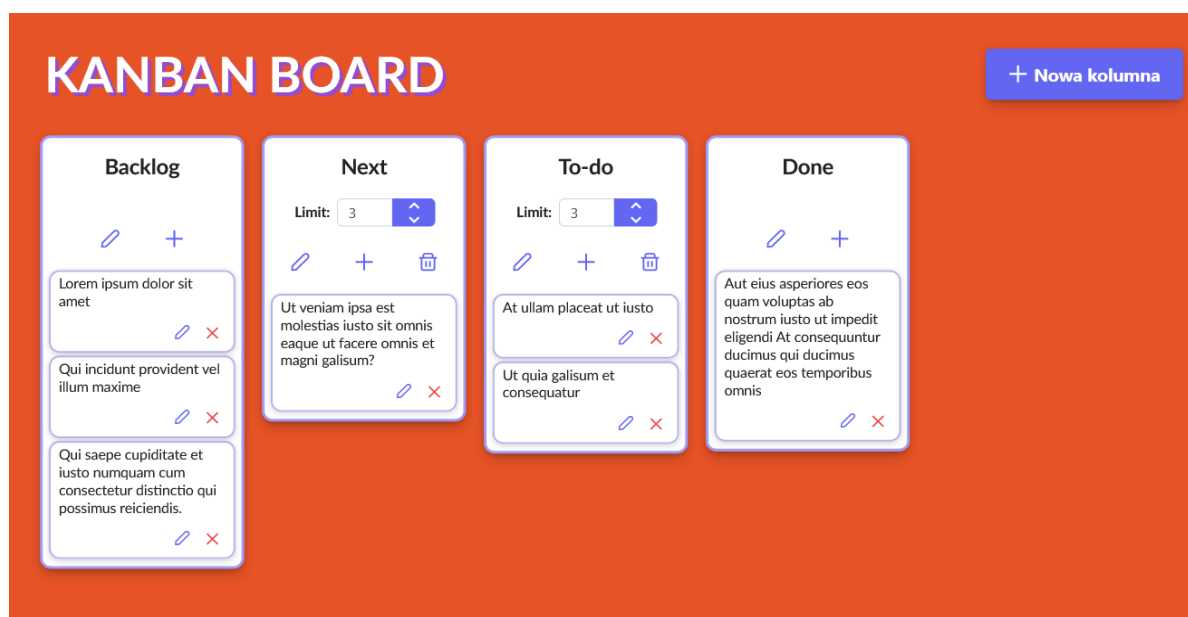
KANBAN BOARD

+ Nowa kolumna

Backlog

Lorem ipsum dolor sit amet

Qui incidunt provident vel illum maxime

Qui saepe cupiditate et iusto numquam cum consectetur distinctio qui possimus reiciendis.

Next

Limit: 3

Ut veniam ipsa est molestias iusto sit omnis eaque ut facere omnis et magni galisum?

To-do

Limit: 3

At ullam placeat ut iusto

Ut quia galisum et consequatur

Done

Aut eius asperiores eos quam voluptas ab nostrum iusto ut impedit eligendi At consequuntur ducimus qui ducimus quaerat eos temporibus omnis